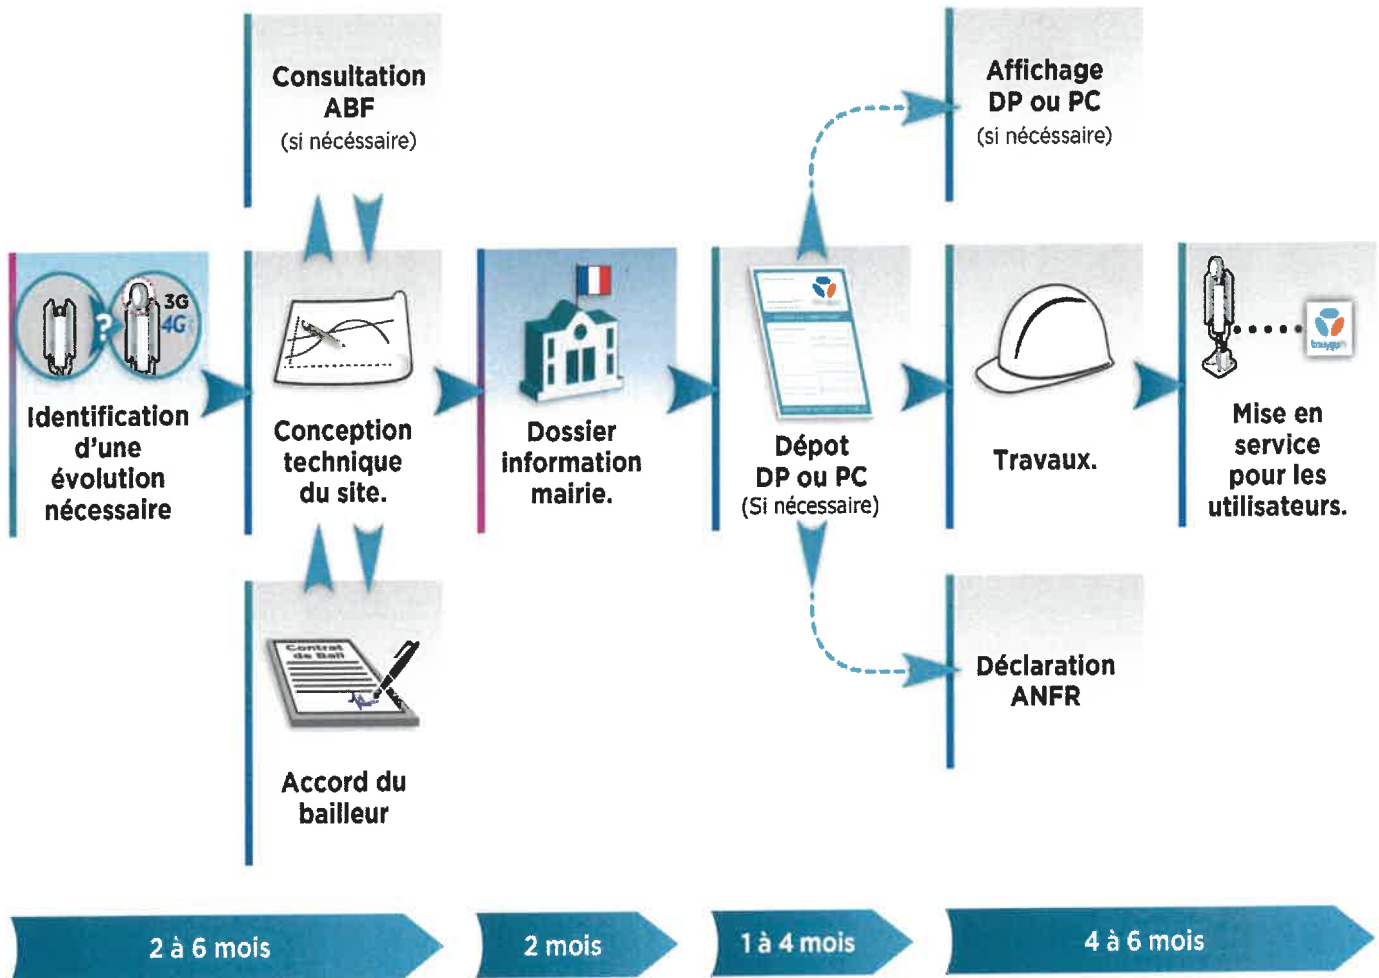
Consultation ABF
(si nécéssaire)

Affichage DP ou PC
(si nécéssaire)

3G 4G

Identification d'une évolution nécessaire

Conception technique du site.

Dossier information mairie.

Dépot DP ou PC
(Si nécessaire)

Travaux.

Mise en service pour les utilisateurs.

Contrat de Bail

Accord du bailleur

Déclaration ANFR

2 à 6 mois

2 mois

1 à 4 mois

4 à 6 mois